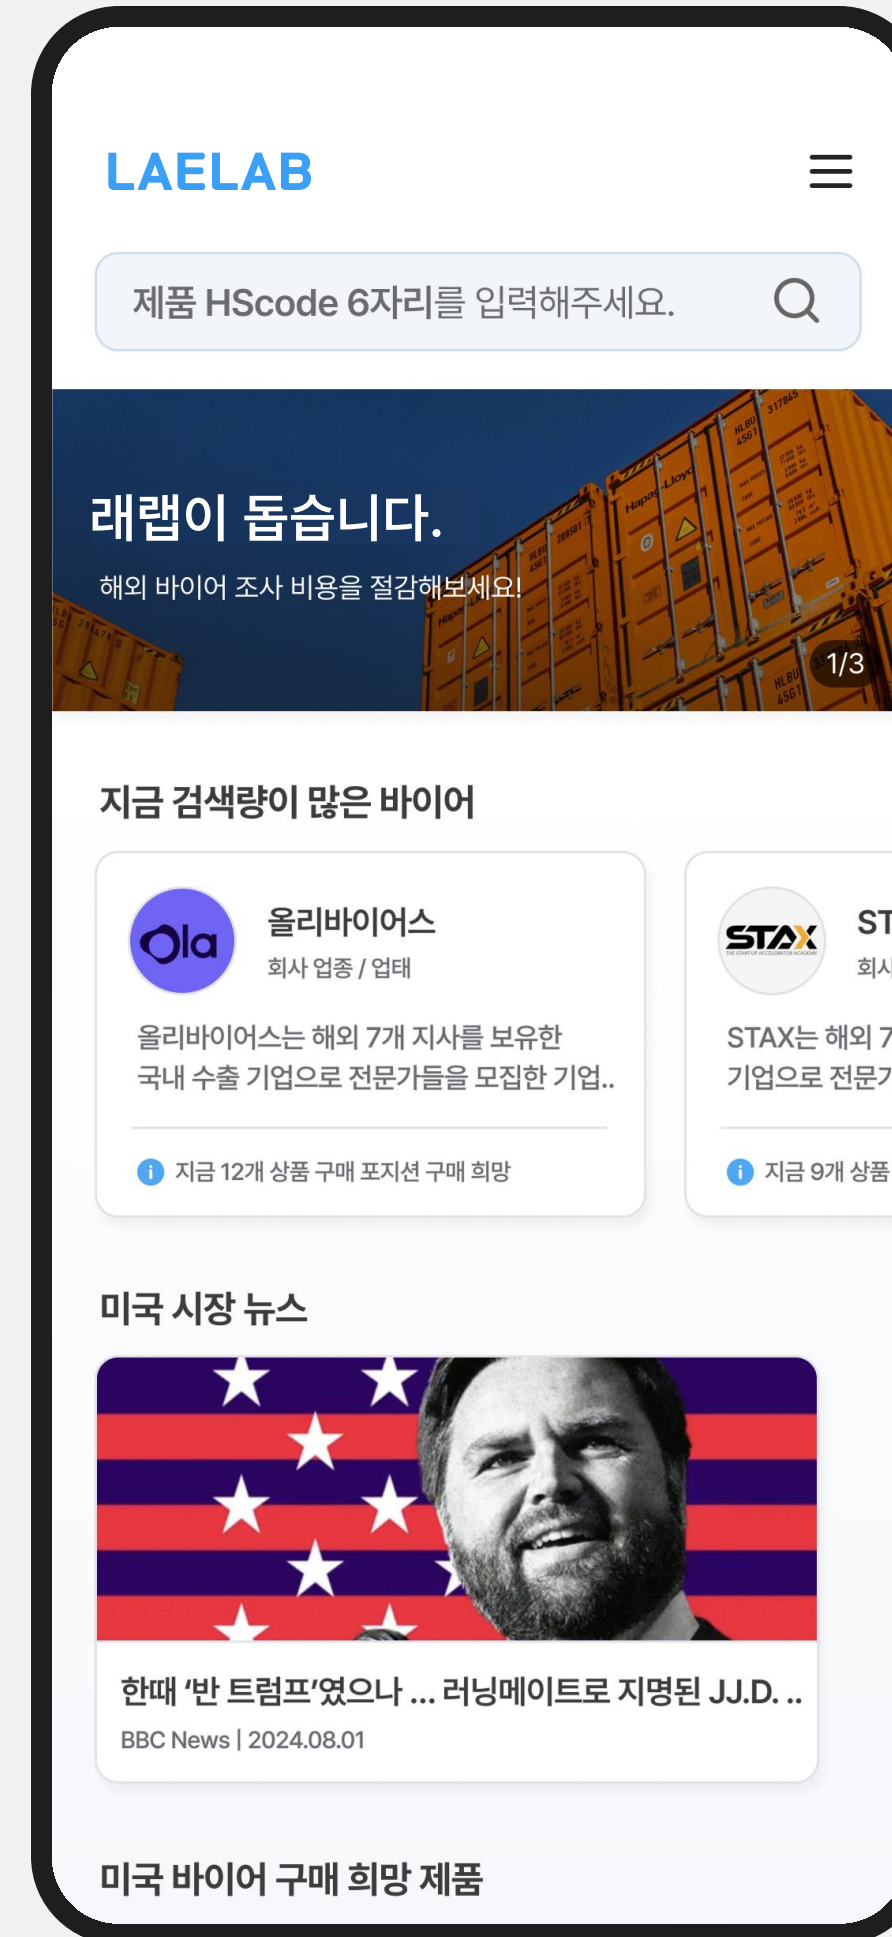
LAELAB

제품 HScode 6자리를 입력해주세요.

래랩이 돕습니다.

해외 바이어 조사 비용을 절감해보세요!

1/3

지금 검색량이 많은 바이어

Ola

올리바이어스

회사 업종 / 업태

올리바이어스는 해외 7개 지사를 보유한 국내 수출 기업으로 전문가들을 모집한 기업..

지금 12개 상품 구매 포지션 구매 희망

STAX

ST

회사

STAX는 해외 7

기업으로 전문가

지금 9개 상품

미국 시장 뉴스

한때 '반 트럼프'였으나 ... 러닝메이트로 지명된 JJ.D. ..

BBC News | 2024.08.01

미국 바이어 구매 희망 제품